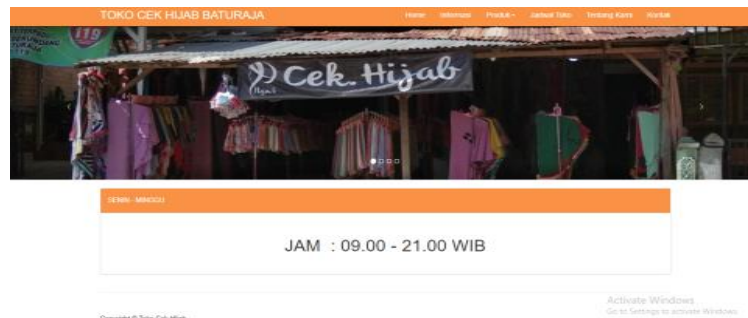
TOKO CEK HIJAB BATURAJA

Home Informasi Produk Jadwal Toko Tentang Kami Kontak

119

Cek. Hijab
Hijab

SENIN - MINGGU

JAM : 09.00 - 21.00 WIB

Activate Windows
Go to Settings to activate Windows.

Copyright © Toko Cek Hijab